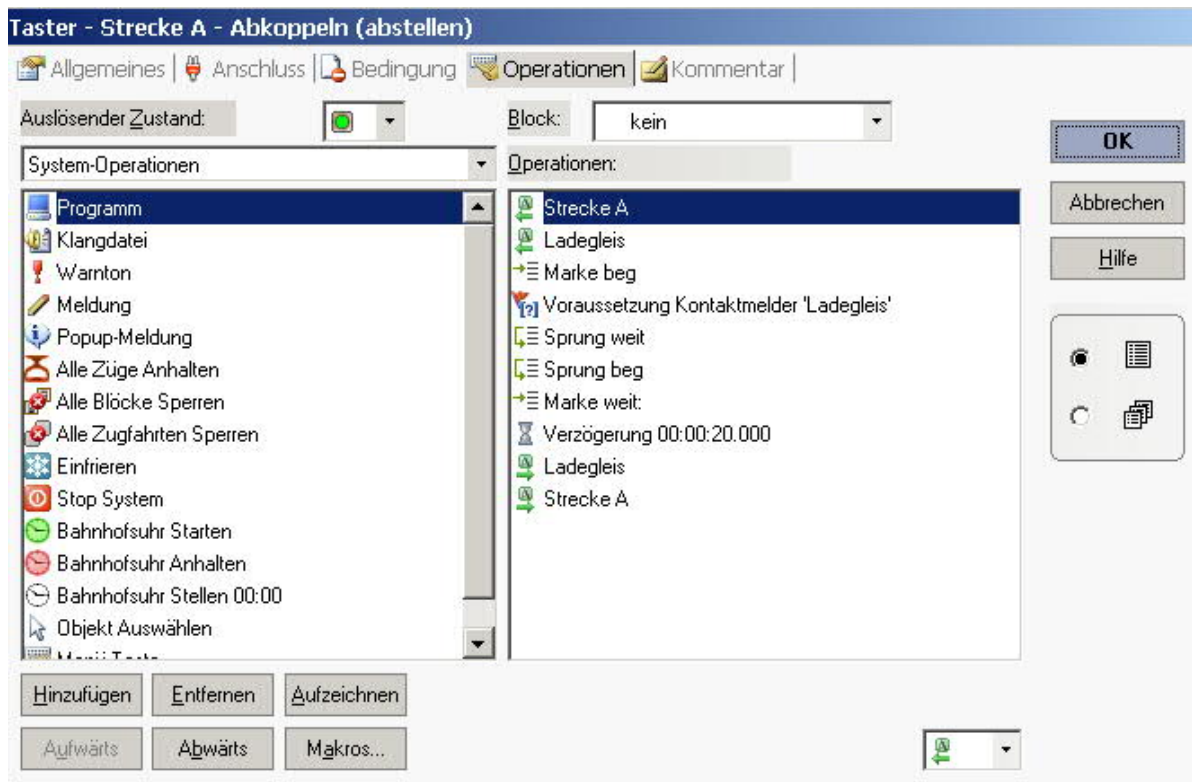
Taster - Strecke A - Abkoppeln (abstellen)

Allgemeines | Anschluss | Bedingung | Operationen | Kommentar |

Auslösender Zustand:

Block: kein

System-Operationen

Operationen:

Programm
Klangdatei
Warnton
Meldung
Popup-Meldung
Alle Züge Anhalten
Alle Blöcke Sperren
Alle Zugfahrten Sperren
Einfrieren
Stop System
Bahnhofsuhr Starten
Bahnhofsuhr Anhalten
Bahnhofsuhr Stellen 00:00
Objekt Auswählen
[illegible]

Strecke A
Ladegleis
Marke beg
Voraussetzung Kontaktmelder 'Ladegleis'
Sprung weit
Sprung beg
Marke weit:
Verzögerung 00:00:20.000
Ladegleis
Strecke A

OK
Abbrechen
Hilfe

Hinzufügen
Entfernen
Aufzeichnen
Aufwärts
Abwärts
Makros...